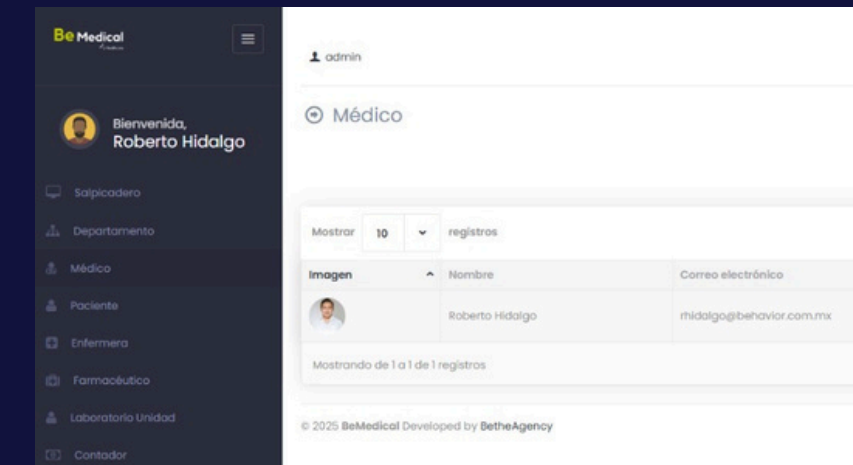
Be Medical

Bienvenida,
Roberto Hidalgo

Salpicadero
Departamento
Médico
Paciente
Enfermera
Farmacéutico
Laboratorio Unidad
Contador

admin

Médico

Mostrar 10 registros

| Imagen | Nombre | Correo electrónico |
|---|---|---|
| | Roberto Hidalgo | rhidalgo@behavior.com.mx |

Mostrando de 1 a 1 de 1 registros

© 2025 BeMedical Developed by BetheAgency